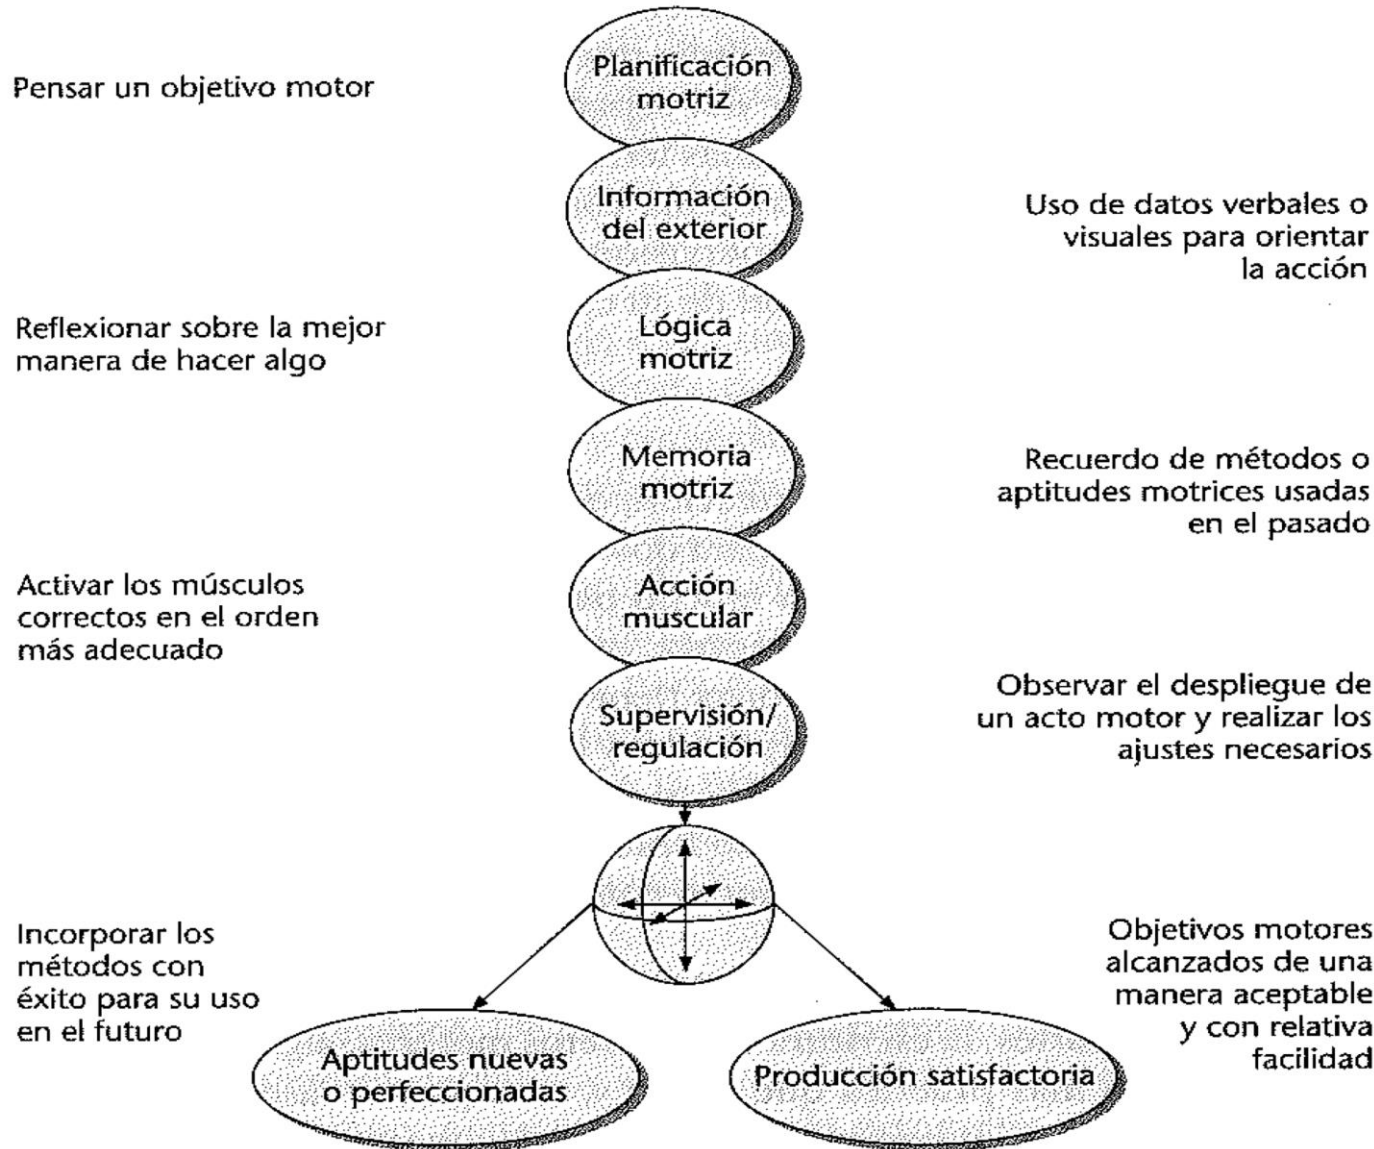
Pensar un objetivo motor

Planificación motriz

Información del exterior

Uso de datos verbales o visuales para orientar la acción

Reflexionar sobre la mejor manera de hacer algo

Lógica motriz

Memoria motriz

Recuerdo de métodos o aptitudes motrices usadas en el pasado

Activar los músculos correctos en el orden más adecuado

Acción muscular

Supervisión/ regulación

Observar el despliegue de un acto motor y realizar los ajustes necesarios

Incorporar los métodos con éxito para su uso en el futuro

Objetivos motores alcanzados de una manera aceptable y con relativa facilidad

Aptitudes nuevas o perfeccionadas

Producción satisfactoria